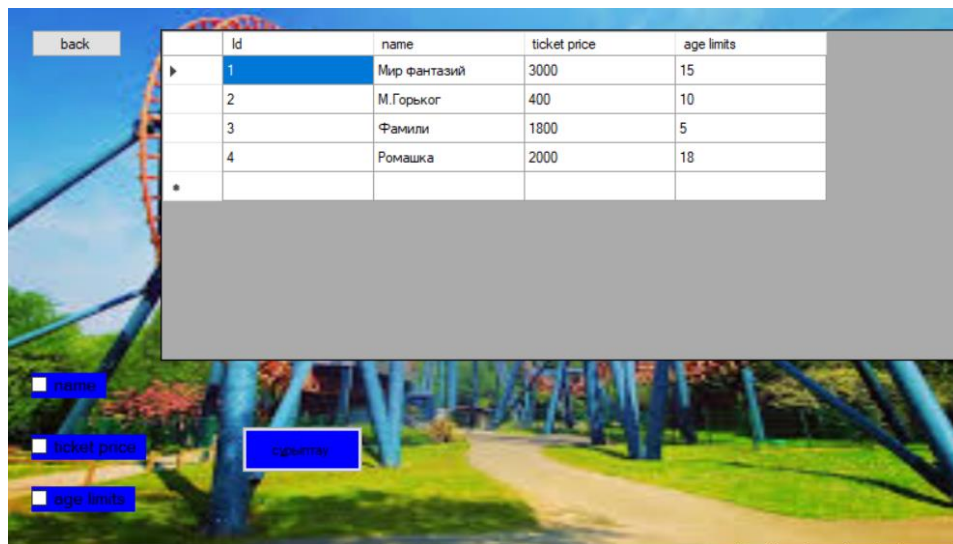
back

| | Id | name | ticket price | age limits |
|---|---|---|---|---|
| ▸ | 1 | Мир фантазий | 3000 | 15 |
| | 2 | М.Горьког | 400 | 10 |
| | 3 | Фамили | 1800 | 5 |
| | 4 | Ромашка | 2000 | 18 |
| * | | | | |

name

ticket price

age limits

Скрыть